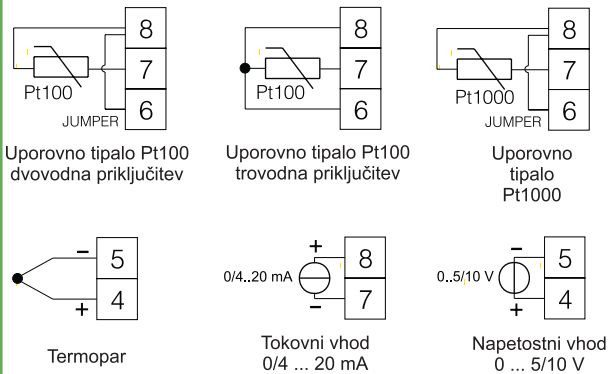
8
7
6
Pt100
JUMPER
Uporovno tipalo Pt100 dvovodna priključitev

8
7
6
Pt100
Uporovno tipalo Pt100 trovodna priključitev

8
7
6
Pt1000
JUMPER
Uporovno tipalo Pt1000

–
5
4
+
Termopar

+
8
7
–
0/4..20 mA
Tokovni vhod 0/4 ... 20 mA

–
5
4
+
0..5/10 V
Napetostni vhod 0 ... 5/10 V